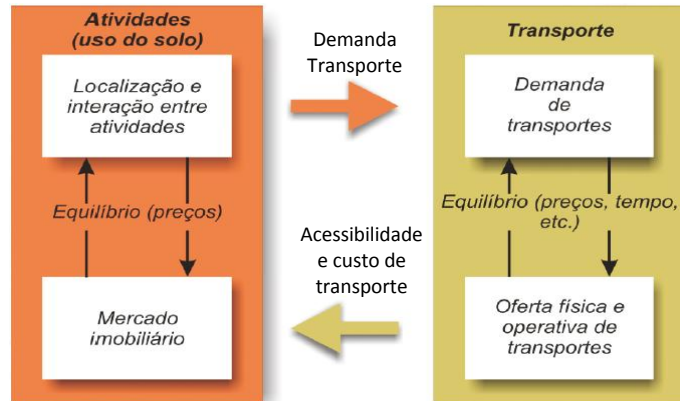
Atividades
(uso do solo)

Localização e interação entre atividades

Equilíbrio (preços)

Mercado imobiliário

Demanda Transporte

Acessibilidade e custo de transporte

Transporte

Demanda de transportes

Equilíbrio (preços, tempo, etc.)

Oferta física e operativa de transportes